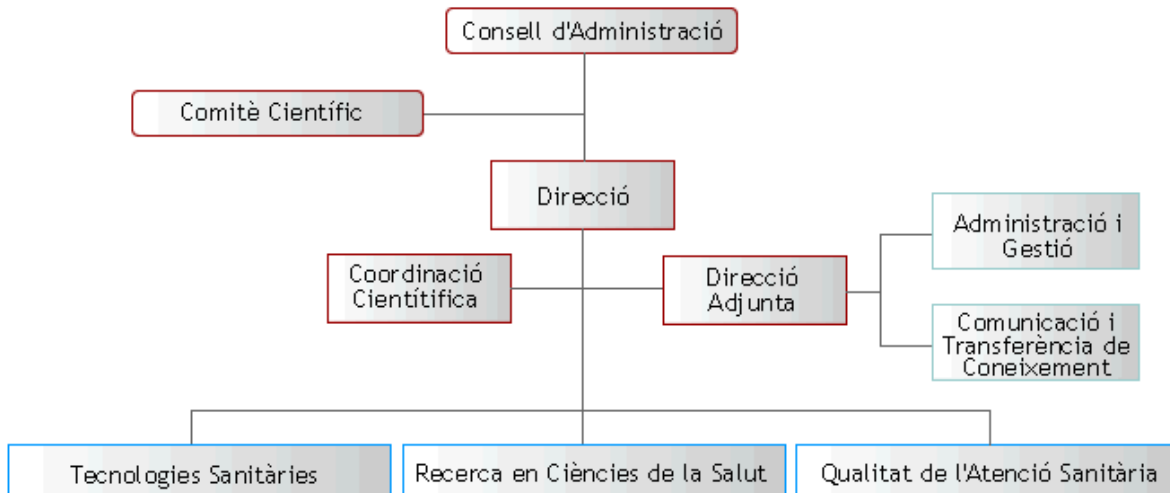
Consell d'Administració

Comitè Científic

Direcció

Coordinació Cientítifica

Direcció Adjunta

Administració i Gestió

Comunicació i Transferència de Coneixement

Tecnologies Sanitàries

Recerca en Ciències de la Salut

Qualitat de l'Atenció Sanitària